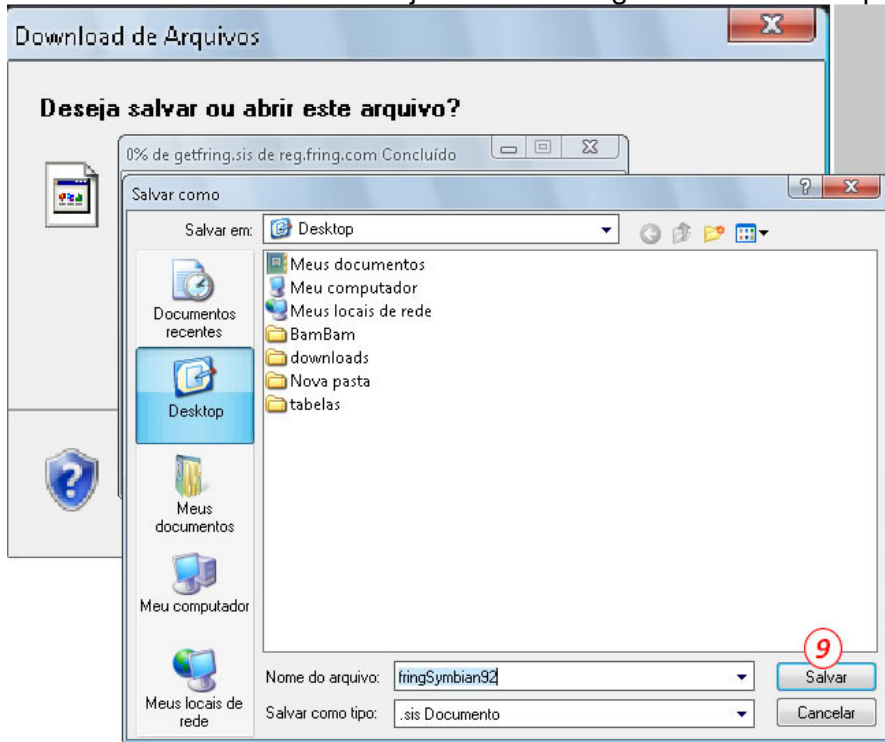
Download de Arquivos

Deseja salvar ou abrir este arquivo?

0% de getfring.sis de reg.fring.com Concluído

Salvar como

Salvar em: Desktop

Documentos recentes

Desktop

Meus documentos

Meu computador

Meus locais de rede

Meus documentos
Meu computador
Meus locais de rede
BamBam
downloads
Nova pasta
tabelas

Nome do arquivo: fringSymbian92

Salvar como tipo: .sis Documento

9

Salvar

Cancelar